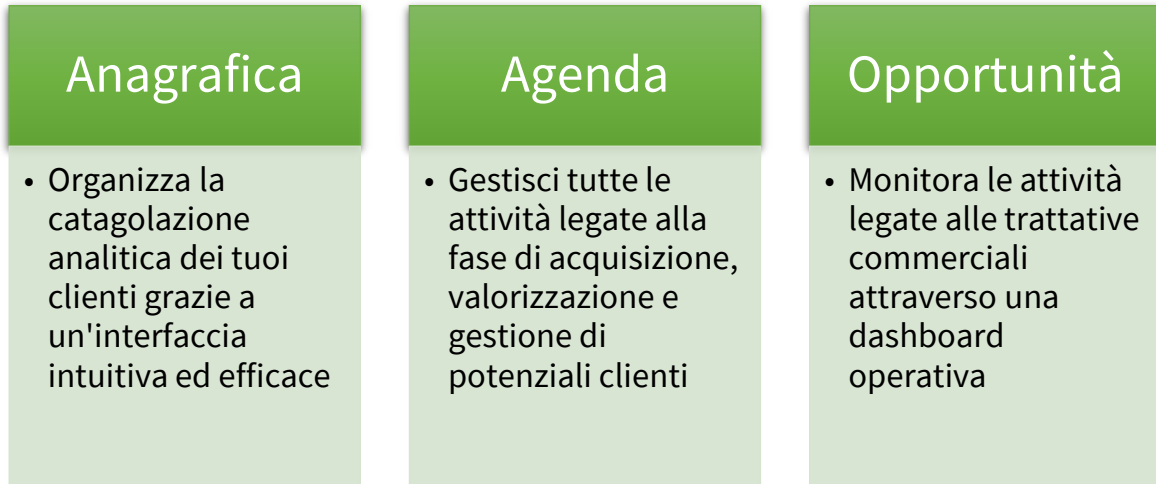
Anagrafica

• Organizza la catagolazione analitica dei tuoi clienti grazie a un'interfaccia intuitiva ed efficace

Agenda

• Gestisci tutte le attività legate alla fase di acquisizione, valorizzazione e gestione di potenziali clienti

Opportunità

• Monitora le attività legate alle trattative commerciali attraverso una dashboard operativa